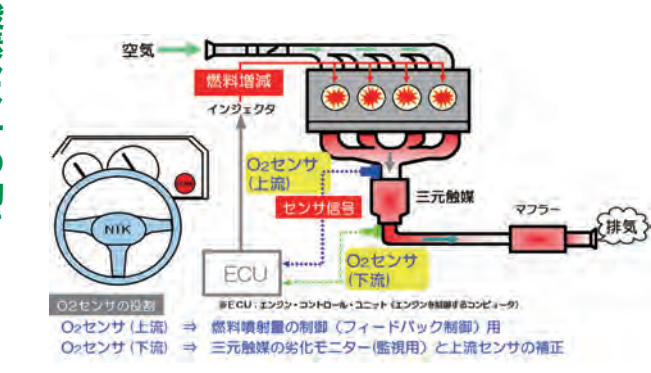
空気

燃料増減

インジェクタ

O₂センサ
(上流)

三元触媒

センサ信号

マフラー

排気

NIK

ECU

O₂センサ
(下流)

O2センサの役割

※ECU：エンジン・コントロール・ユニット（エンジンを制御するコンピュータ）

O₂センサ（上流） ⇒ 燃料噴射量の制御（フィードバック制御）用
O₂センサ（下流） ⇒ 三元触媒の劣化モニター（監視用）と上流センサの補正